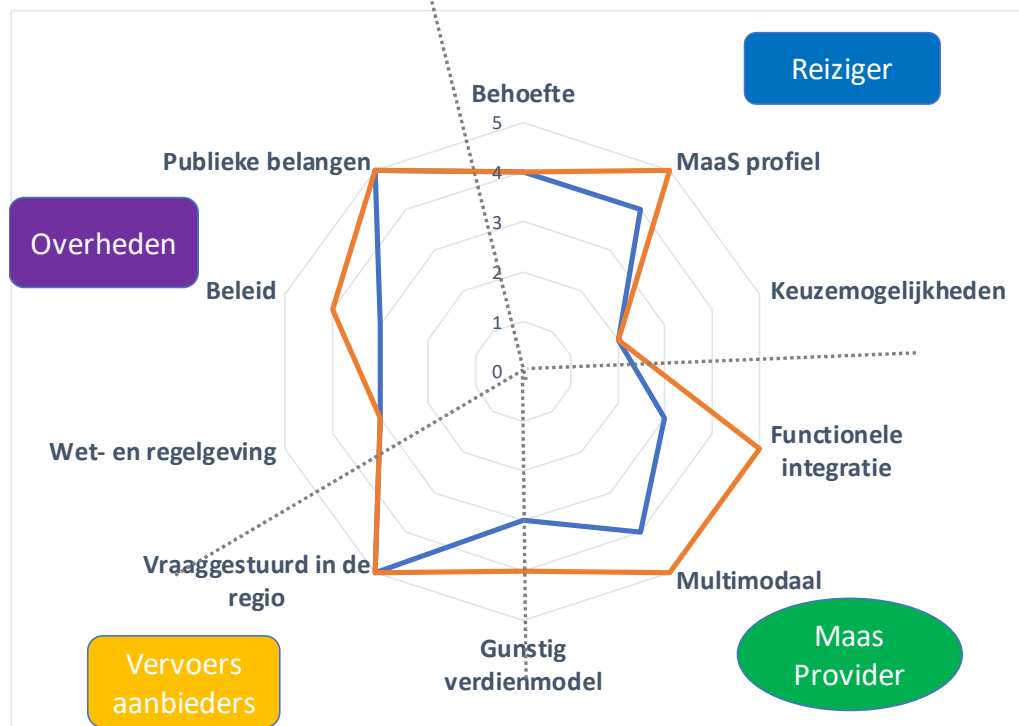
Reiziger

Overheden

Behoefte

5
4
3
2
1
0

Publieke belangen

MaaS profiel

Keuzemogelijkheden

Beleid

Functionele integratie

Wet- en regelgeving

Vraaggestuurd in de regio

Multimodaal

Gunstig verdienmodel

Vervoers aanbieders

Maas Provider